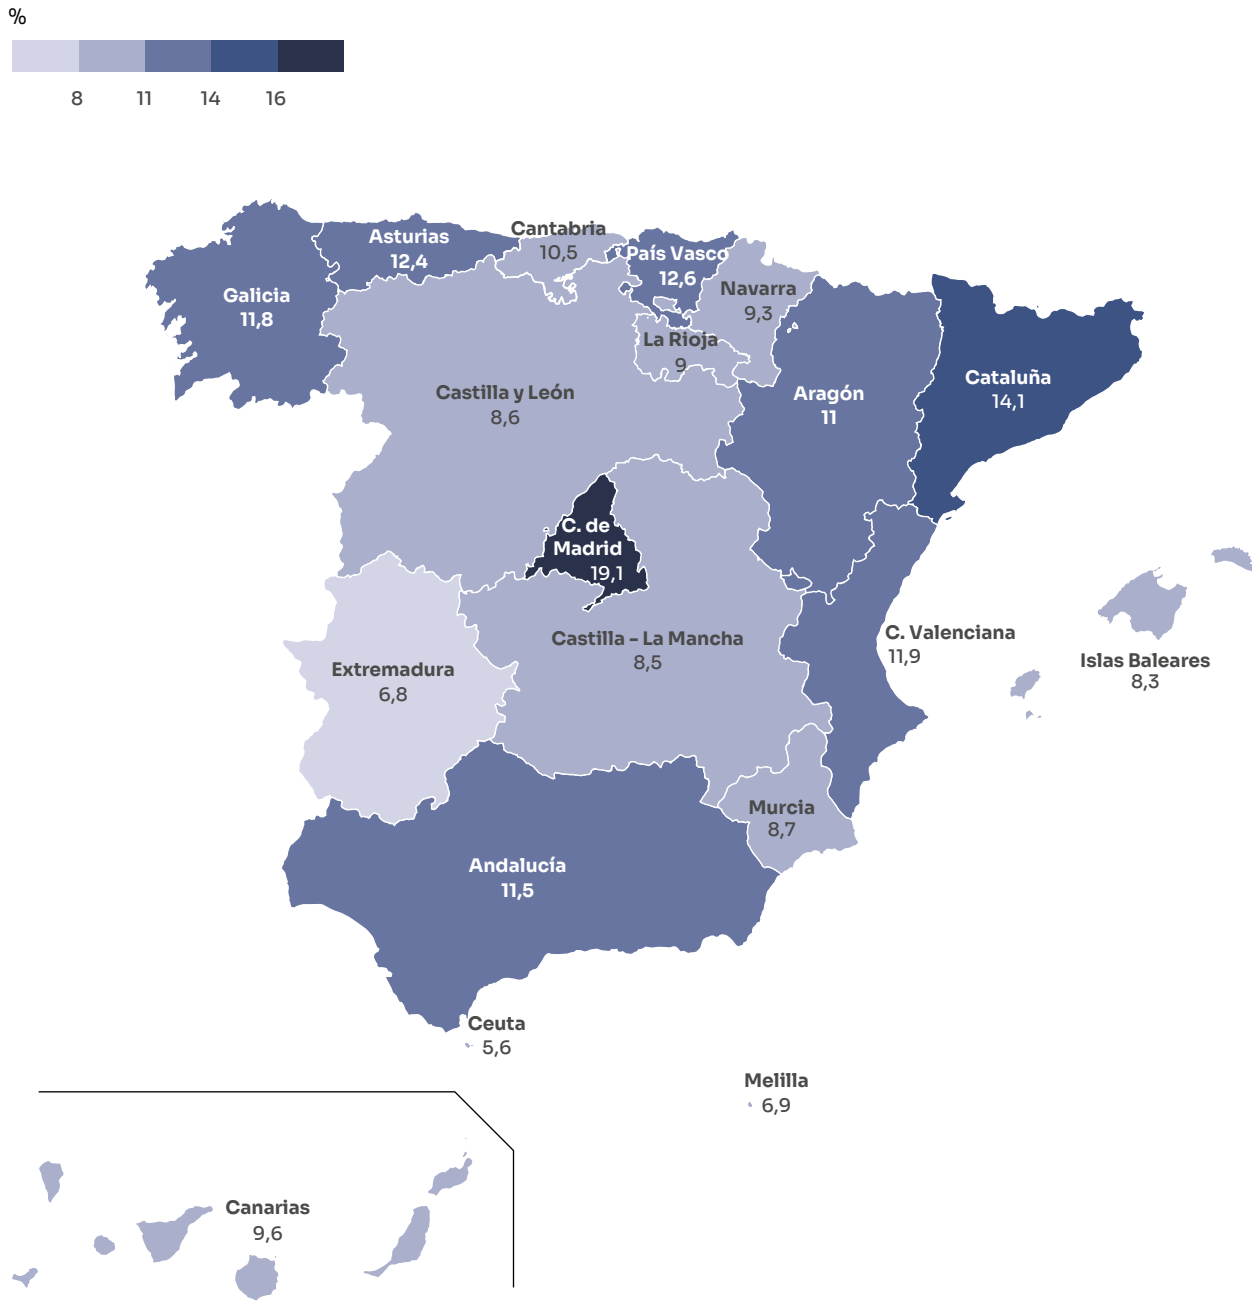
%

8 11 14 16

Asturias 12,4

Cantabria 10,5

País Vasco 12,6

Galicia 11,8

Navarra 9,3

La Rioja 9

Castilla y León 8,6

Aragón 11

Cataluña 14,1

C. de Madrid 19,1

Castilla - La Mancha 8,5

C. Valenciana 11,9

Islas Baleares 8,3

Extremadura 6,8

Murcia 8,7

Andalucía 11,5

Ceuta 5,6

Melilla 6,9

Canarias 9,6